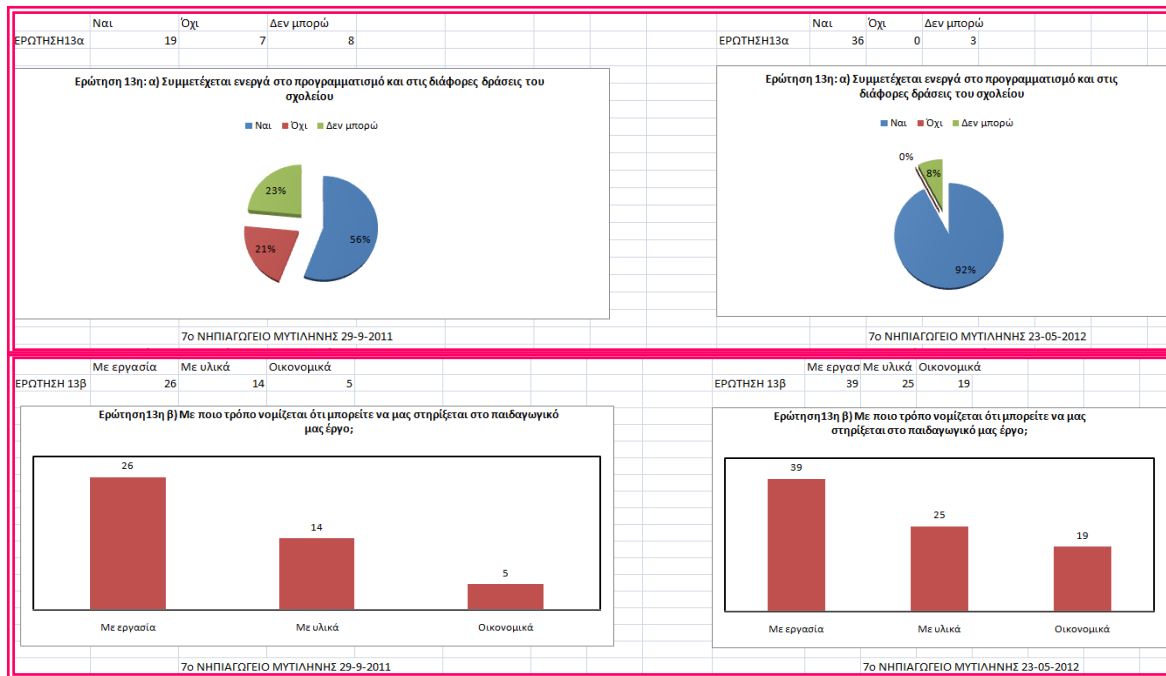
| | Ναι | Όχι | Δεν μπορώ |
|---|---|---|---|
| ΕΡΩΤΗΣΗ13α | 19 | 7 | 8 |

Ερώτηση 13η: α) Συμμετέχεται ενεργά στο προγραμματισμό και στις διάφορες δράσεις του σχολείου

Ναι Όχι Δεν μπορώ

23%
21%
56%

7ο ΝΗΠΙΑΓΩΓΕΙΟ ΜΥΤΙΛΗΝΗΣ 29-9-2011

| | Ναι | Όχι | Δεν μπορώ |
|---|---|---|---|
| ΕΡΩΤΗΣΗ13α | 36 | 0 | 3 |

Ερώτηση 13η: α) Συμμετέχεται ενεργά στο προγραμματισμό και στις διάφορες δράσεις του σχολείου

Ναι Όχι Δεν μπορώ

0%
8%
92%

7ο ΝΗΠΙΑΓΩΓΕΙΟ ΜΥΤΙΛΗΝΗΣ 23-05-2012

| | Με εργασία | Με υλικά | Οικονομικά |
|---|---|---|---|
| ΕΡΩΤΗΣΗ 13β | 26 | 14 | 5 |

Ερώτηση13η β) Με ποιο τρόπο νομίζεται ότι μπορείτε να μας στηρίξεται στο παιδαγωγικό μας έργο;

26
14
5

Με εργασία Με υλικά Οικονομικά

7ο ΝΗΠΙΑΓΩΓΕΙΟ ΜΥΤΙΛΗΝΗΣ 29-9-2011

| | Με εργασ | Με υλικά | Οικονομικά |
|---|---|---|---|
| ΕΡΩΤΗΣΗ 13β | 39 | 25 | 19 |

Ερώτηση13η β) Με ποιο τρόπο νομίζεται ότι μπορείτε να μας στηρίξεται στο παιδαγωγικό μας έργο;

39
25
19

Με εργασία Με υλικά Οικονομικά

7ο ΝΗΠΙΑΓΩΓΕΙΟ ΜΥΤΙΛΗΝΗΣ 23-05-2012